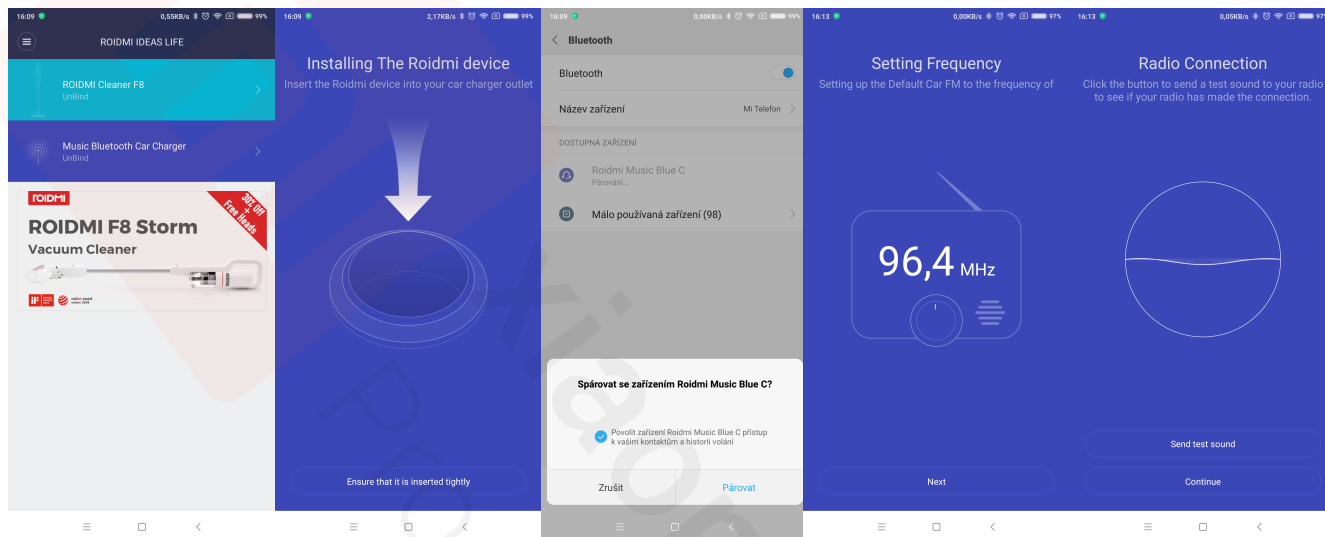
16:09 0,55KB/s 99%

ROIDMI IDEAS LIFE

ROIDMI Cleaner F8
UnBind

Music Bluetooth Car Charger
UnBind

ROIDMI

ROIDMI F8 Storm
Vacuum Cleaner

30% Off + Free Heads

16:09 2,17KB/s 99%

Installing The Roidmi device
Insert the Roidmi device into your car charger outlet

Ensure that it is inserted tightly

16:09 0,00KB/s 99%

Bluetooth

Bluetooth

Název zařízení Mi Telefon

DOSTUPNÁ ZAŘÍZENÍ

Roidmi Music Blue C
Párování...

Málo používaná zařízení (98)

Spárovat se zařízením Roidmi Music Blue C?

Povolit zařízení Roidmi Music Blue C přístup k vašim kontaktům a historii volání

Zrušit Párovat

16:13 0,00KB/s 97%

Setting Frequency
Setting up the Default Car FM to the frequency of

96,4 MHz

Next

16:13 0,05KB/s 97

Radio Connection
Click the button to send a test sound to your radio to see if your radio has made the connection.

Send test sound

Continue